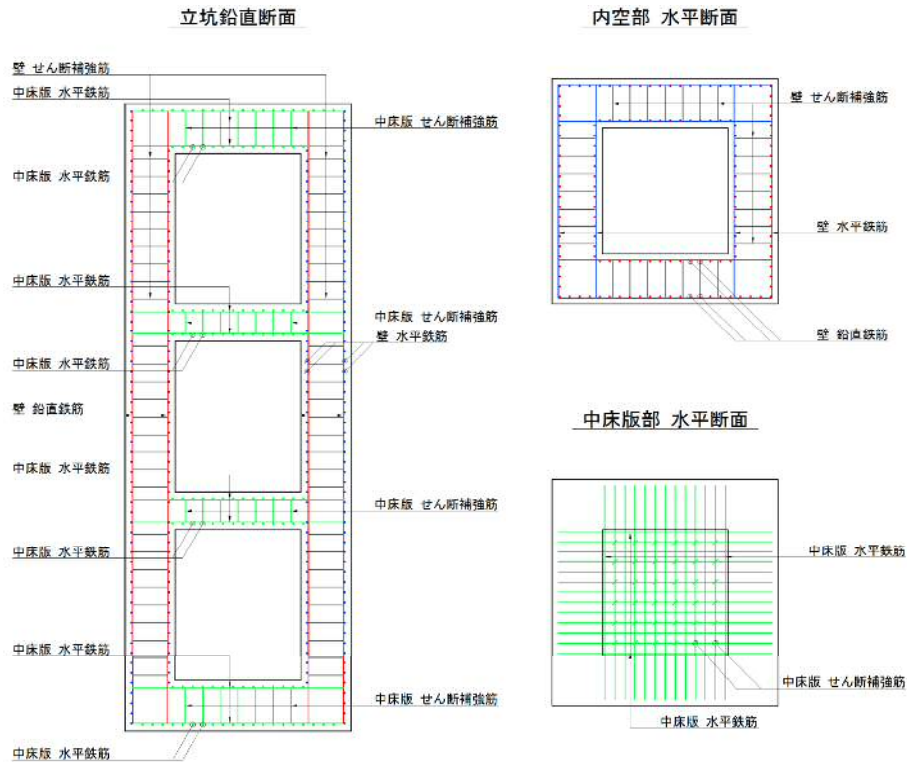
立坑鉛直断面

壁 せん断補強筋
中床版 水平鉄筋
中床版 せん断補強筋
中床版 水平鉄筋
中床版 水平鉄筋
中床版 せん断補強筋
壁 水平鉄筋
中床版 水平鉄筋
壁 鉛直鉄筋
中床版 水平鉄筋
中床版 せん断補強筋
中床版 水平鉄筋
中床版 水平鉄筋
中床版 せん断補強筋
中床版 水平鉄筋

内空部 水平断面

壁 せん断補強筋
壁 水平鉄筋
壁 鉛直鉄筋

中床版部 水平断面

中床版 水平鉄筋
中床版 せん断補強筋
中床版 水平鉄筋